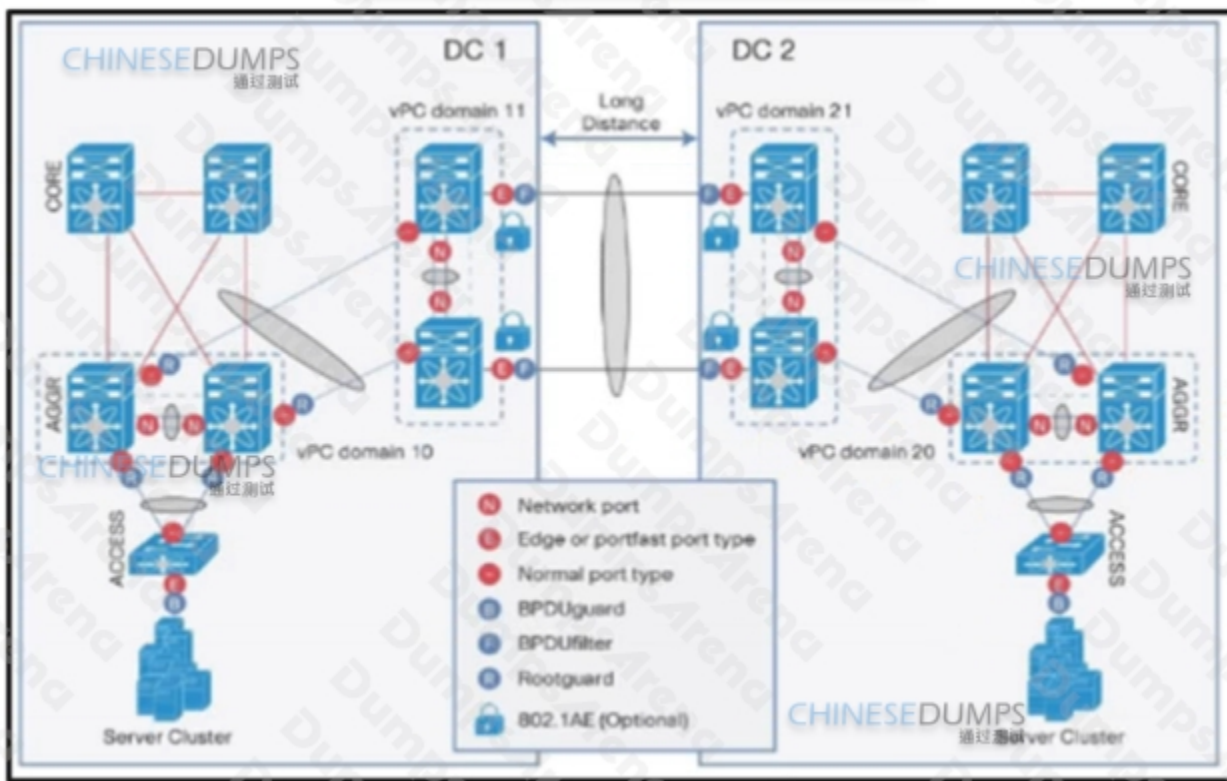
CHINESEDUMPS
通过测试

DC 1

vPC domain 11

Long Distance

DC 2

vPC domain 21

CORE

CORE

CHINESEDUMPS
通过测试

AGGR

AGGR

N N

N N

N N

N N

E F

E F

F E

F E

R

R

R

R

CHINESEDUMPS
通过测试

vPC domain 10

vPC domain 20

ACCESS

ACCESS

E

B

Server Cluster

N Network port

E Edge or portfast port type

Normal port type

B BPDUguard

F BPDUfilter

R Rootguard

802.1AE (Optional)

CHINESEDUMPS
通过测试

Server Cluster